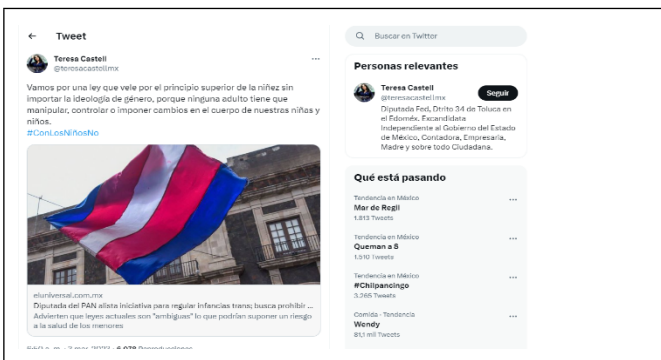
← Tweet

Teresa Castell
@teresacastellmx

Vamos por una ley que vele por el principio superior de la niñez sin importar la ideología de género, porque ninguna adulto tiene que manipular, controlar o imponer cambios en el cuerpo de nuestras niñas y niños.
#ConLosNiñosNo

eluniversal.com.mx
Diputada del PAN alista iniciativa para regular infancias trans; busca prohibir ...
Advierten que leyes actuales son "ambiguas" lo que podrían suponer un riesgo a la salud de los menores

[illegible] · 6,078 Reproducciones

Buscar en Twitter

Personas relevantes

Teresa Castell
@teresacastellmx
Seguir
Diputada Fed. Dtrito 34 de Toluca en el Edomex. Excandidata Independiente al Gobierno del Estado de México, Contadora, Empresaria, Madre y sobre todo Ciudadana.

Qué está pasando

Tendencia en México
Mar de Regil
1,813 Tweets

Tendencia en México
Queman a 8
1,510 Tweets

Tendencia en México
#Chilpancingo
3,365 Tweets

Comida · Tendencia
Wendy
81,1 mil Tweets